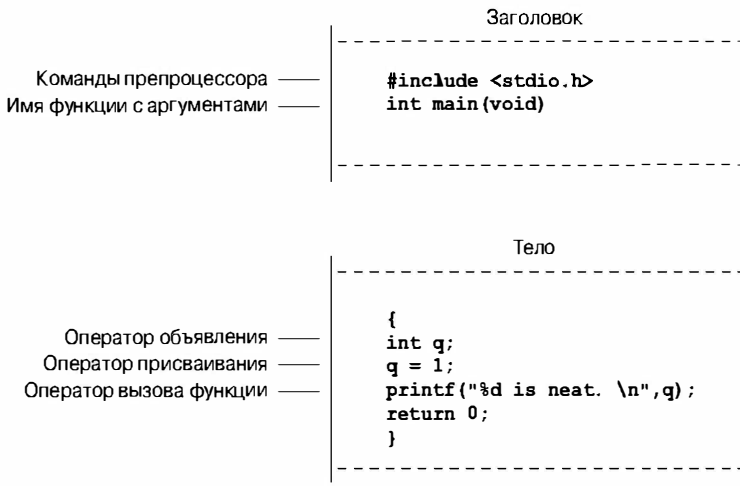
Заголовок

Команды препроцессора
Имя функции с аргументами

#include <stdio.h>
int main(void)

Тело

Оператор объявления
Оператор присваивания
Оператор вызова функции

{
int q;
q = 1;
printf("%d is neat. \n",q);
return 0;
}